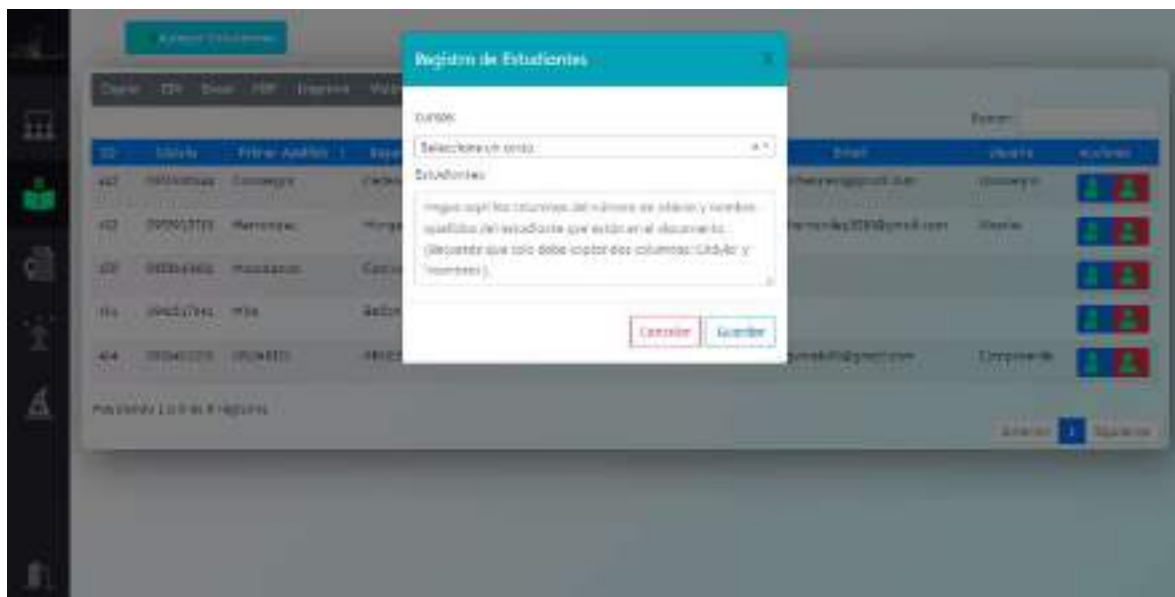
Registro de Estudiantes

Cursos:

Seleccione un curso

Estudiantes:

Ingrese aquí las columnas del número de cédula y nombre apellidos del estudiante que están en el documento. (Recuerde que solo debe copiar dos columnas: Cédula y Nombres).

Cancelar Guardar

Buscar:

ID Cédula Primer Apellido

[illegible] Email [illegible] Acciones

Mostrando 1 a 5 de 5 registros

Anterior 1 Siguiente